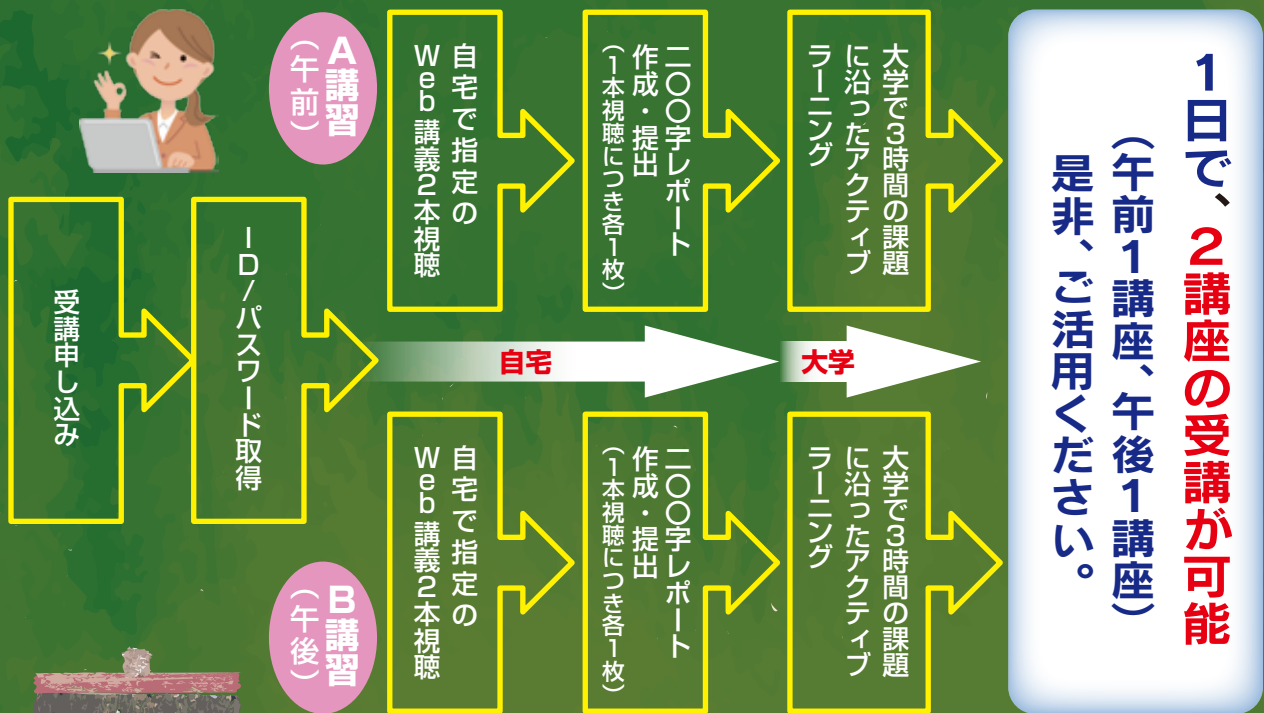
A講習
(午前)

自宅で指定のWeb講義2本視聴

二〇〇字レポート作成・提出
(1本視聴につき各1枚)

大学で3時間の課題に沿ったアクティブラーニング

1日で、2講座の受講が可能
(午前1講座、午後1講座)
是非、ご活用ください。

受講申し込み

ID/パスワード取得

自宅

大学

自宅で指定のWeb講義2本視聴

二〇〇字レポート作成・提出
(1本視聴につき各1枚)

大学で3時間の課題に沿ったアクティブラーニング

B講習
(午後)